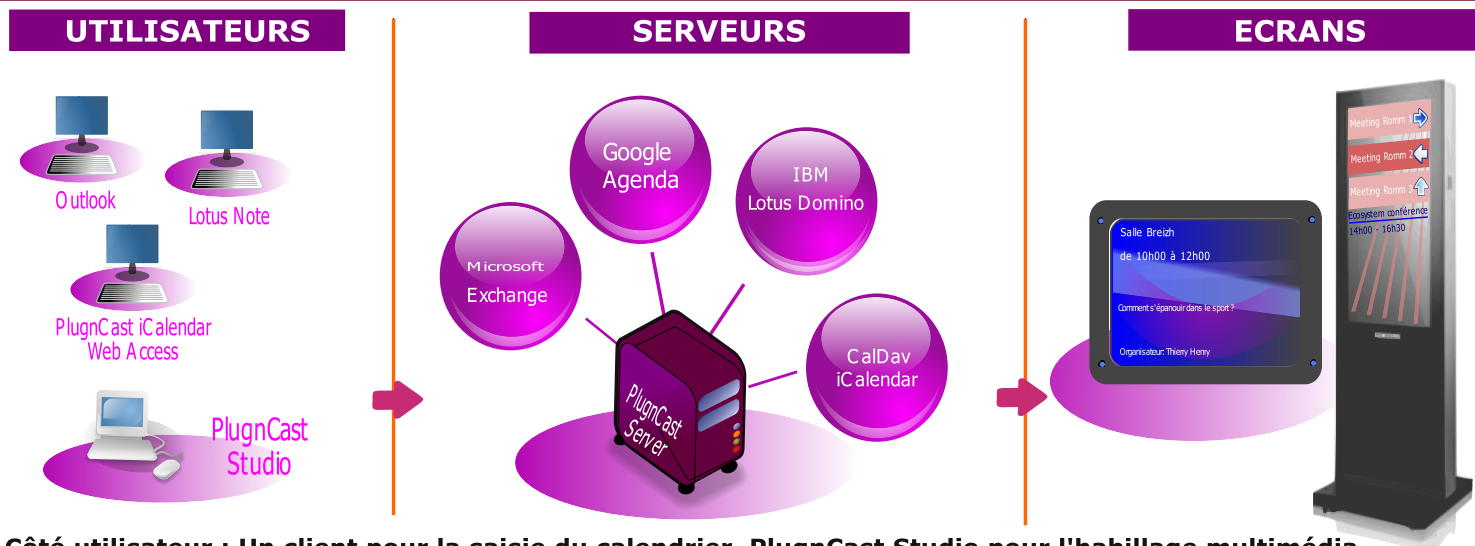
UTILISATEURS

Outlook

Lotus Note

PlugnCast iCalendar Web Access

PlugnCast Studio

SERVEURS

Google Agenda

IBM Lotus Domino

Microsoft Exchange

CalDav iCalendar

PlugnCast Server

ECRANS

Salle Breizh

de 10h00 à 12h00

Comment s'épanouir dans le sport ?

Organisateur: Thierry Henry

Meeting Romm 1

Meeting Romm 2

Meeting Romm 3

Ecosystem conférence

14h00 - 16h30

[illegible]